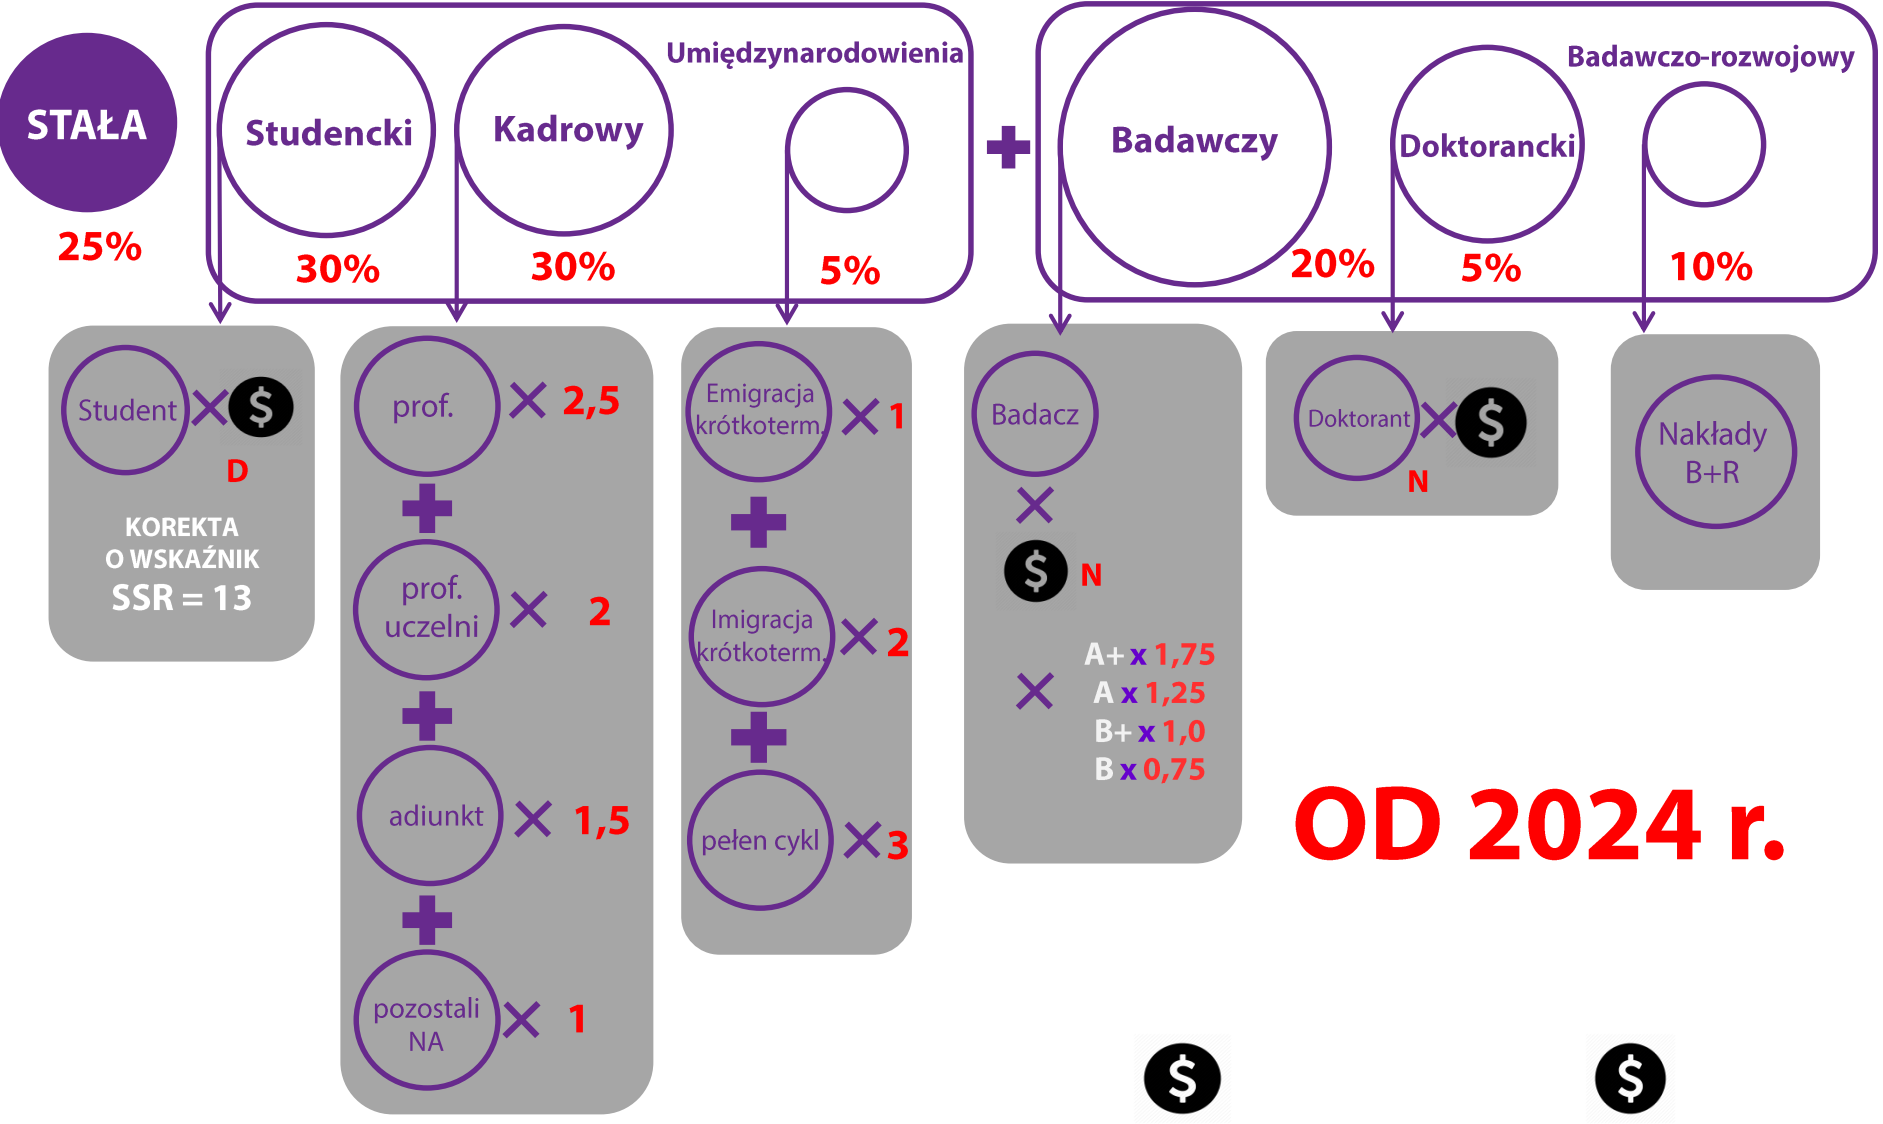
STAŁA
25%

Umiędzynarodowienia
Studencki
30%
Kadrowy
30%
5%

Badawczo-rozwojowy
Badawczy
20%
Doktorancki
5%
10%

Student × $
D
KOREKTA O WSKAŹNIK SSR = 13

prof. × 2,5
prof. uczelni × 2
adiunkt × 1,5
pozostali NA × 1

Emigracja krótkoterm. × 1
Imigracja krótkoterm. × 2
pełen cykl × 3

Badacz
×
$ N
×
A+ x 1,75
A x 1,25
B+ x 1,0
B x 0,75

Doktorant × $
N

Nakłady B+R

OD 2024 r.

$

$